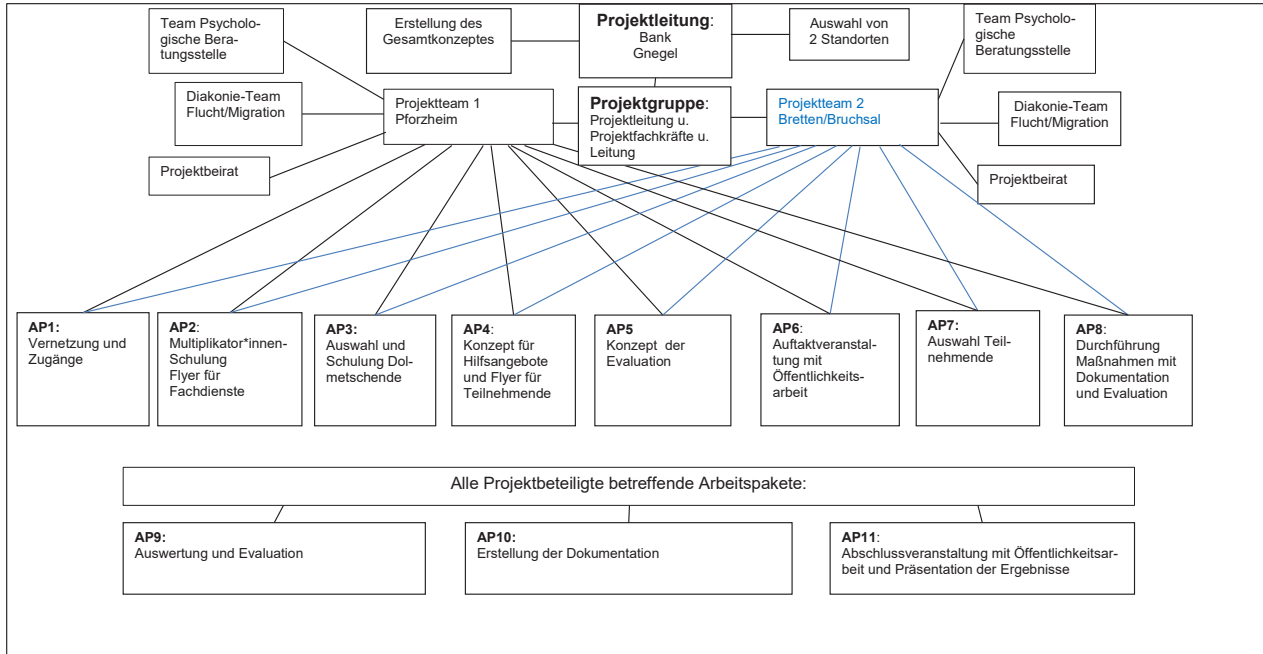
Team Psychologische Beratungsstelle

Erstellung des Gesamtkonzeptes

**Projektleitung**: Bank Gnegel

Auswahl von 2 Standorten

Team Psychologische Beratungsstelle

Diakonie-Team Flucht/Migration

Projektteam 1 Pforzheim

**Projektgruppe**: Projektleitung u. Projektfachkräfte u. Leitung

Projektteam 2 Bretten/Bruchsal

Diakonie-Team Flucht/Migration

Projektbeirat

Projektbeirat

**AP1:** Vernetzung und Zugänge

**AP2**: Multiplikator*innen-Schulung Flyer für Fachdienste

**AP3:** Auswahl und Schulung Dolmetschende

**AP4**: Konzept für Hilfsangebote und Flyer für Teilnehmende

**AP5** Konzept der Evaluation

**AP6**: Auftaktveranstaltung mit Öffentlichkeitsarbeit

**AP7:** Auswahl Teilnehmende

**AP8**: Durchführung Maßnahmen mit Dokumentation und Evaluation

Alle Projektbeteiligte betreffende Arbeitspakete:

**AP9:** Auswertung und Evaluation

**AP10:** Erstellung der Dokumentation

**AP11**: Abschlussveranstaltung mit Öffentlichkeitsarbeit und Präsentation der Ergebnisse